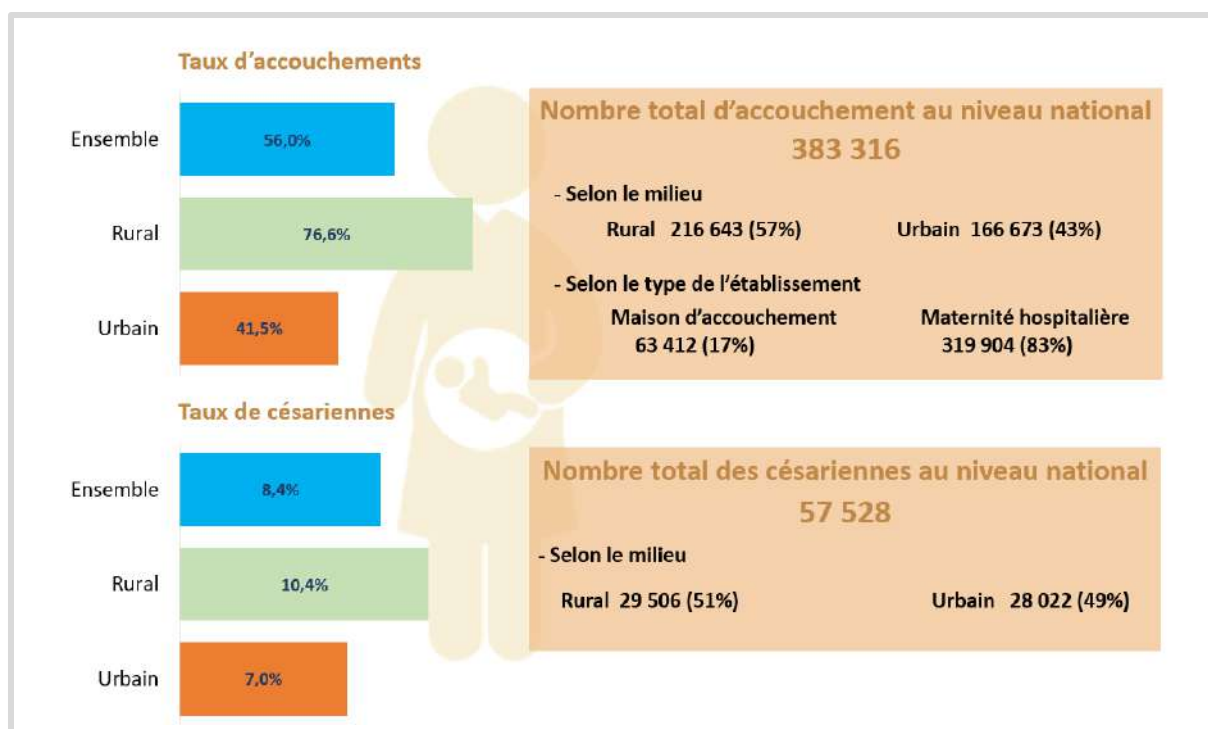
Taux d'accouchements

Ensemble 56,0%

Rural 76,6%

Urbain 41,5%

Nombre total d'accouchement au niveau national
383 316

- Selon le milieu

Rural 216 643 (57%) Urbain 166 673 (43%)

- Selon le type de l'établissement

Maison d'accouchement 63 412 (17%)

Maternité hospitalière 319 904 (83%)

Taux de césariennes

Ensemble 8,4%

Rural 10,4%

Urbain 7,0%

Nombre total des césariennes au niveau national
57 528

- Selon le milieu

Rural 29 506 (51%) Urbain 28 022 (49%)